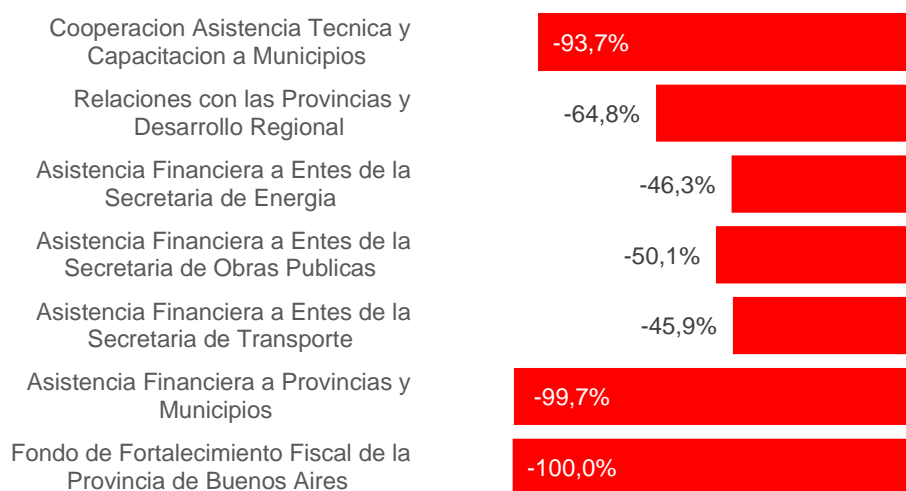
Cooperacion Asistencia Tecnica y Capacitacion a Municipios
-93,7%

Relaciones con las Provincias y Desarrollo Regional
-64,8%

Asistencia Financiera a Entes de la Secretaria de Energia
-46,3%

Asistencia Financiera a Entes de la Secretaria de Obras Publicas
-50,1%

Asistencia Financiera a Entes de la Secretaria de Transporte
-45,9%

Asistencia Financiera a Provincias y Municipios
-99,7%

Fondo de Fortalecimiento Fiscal de la Provincia de Buenos Aires
-100,0%